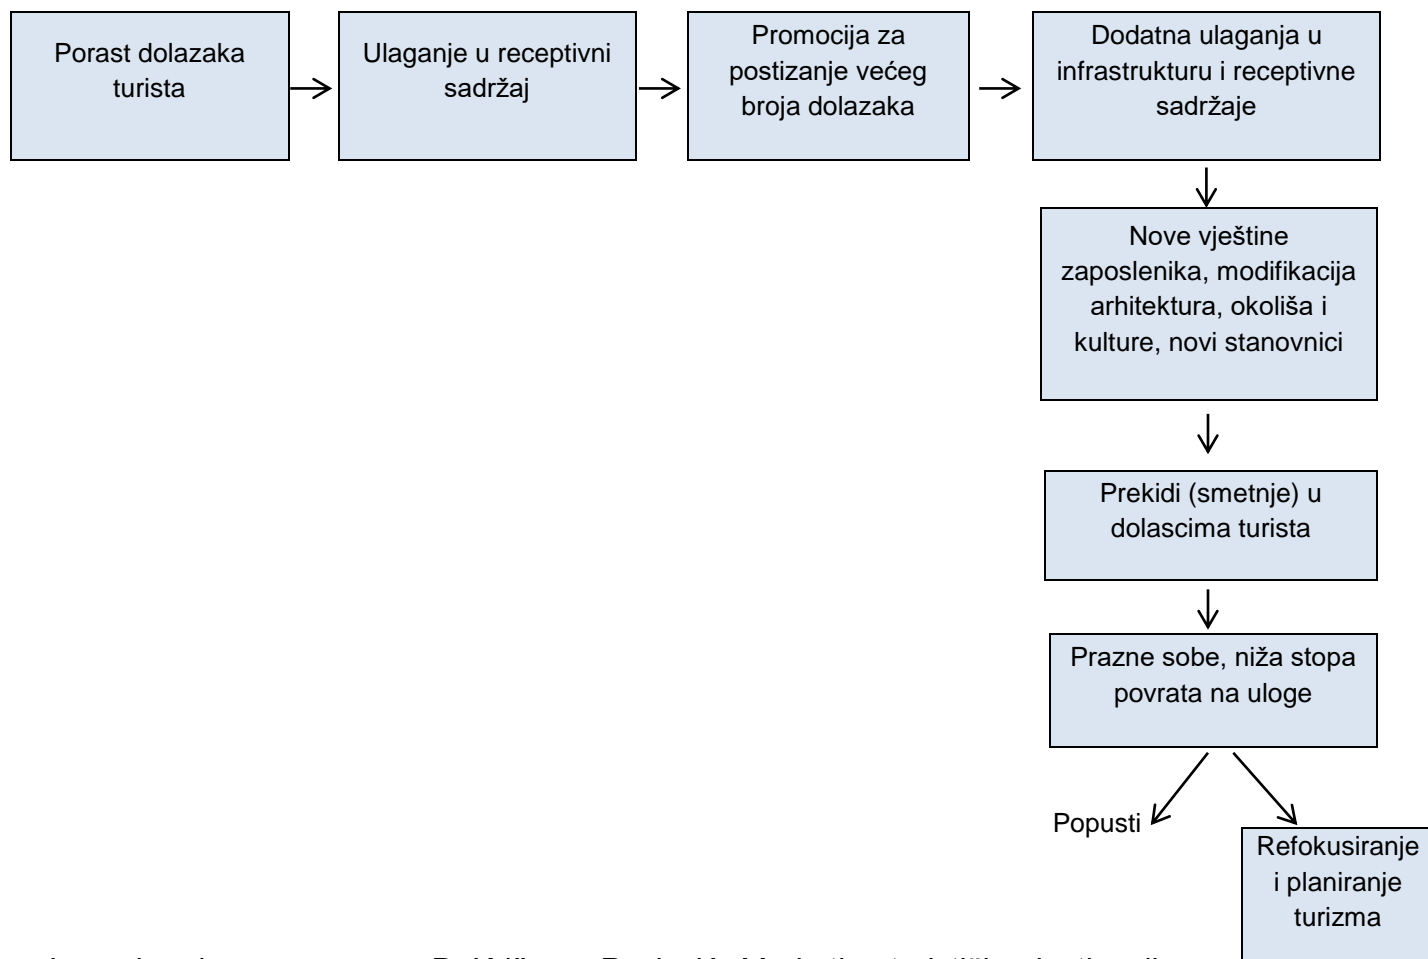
Porast dolazaka turista

Ulaganje u receptivni sadržaj

Promocija za postizanje većeg broja dolazaka

Dodatna ulaganja u infrastrukturu i receptivne sadržaje

Nove vještine zaposlenika, modifikacija arhitektura, okoliša i kulture, novi stanovnici

Prekidi (smetnje) u dolascima turista

Prazne sobe, niža stopa povrata na uloge

Popusti

Refokusiranje i planiranje turizma

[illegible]